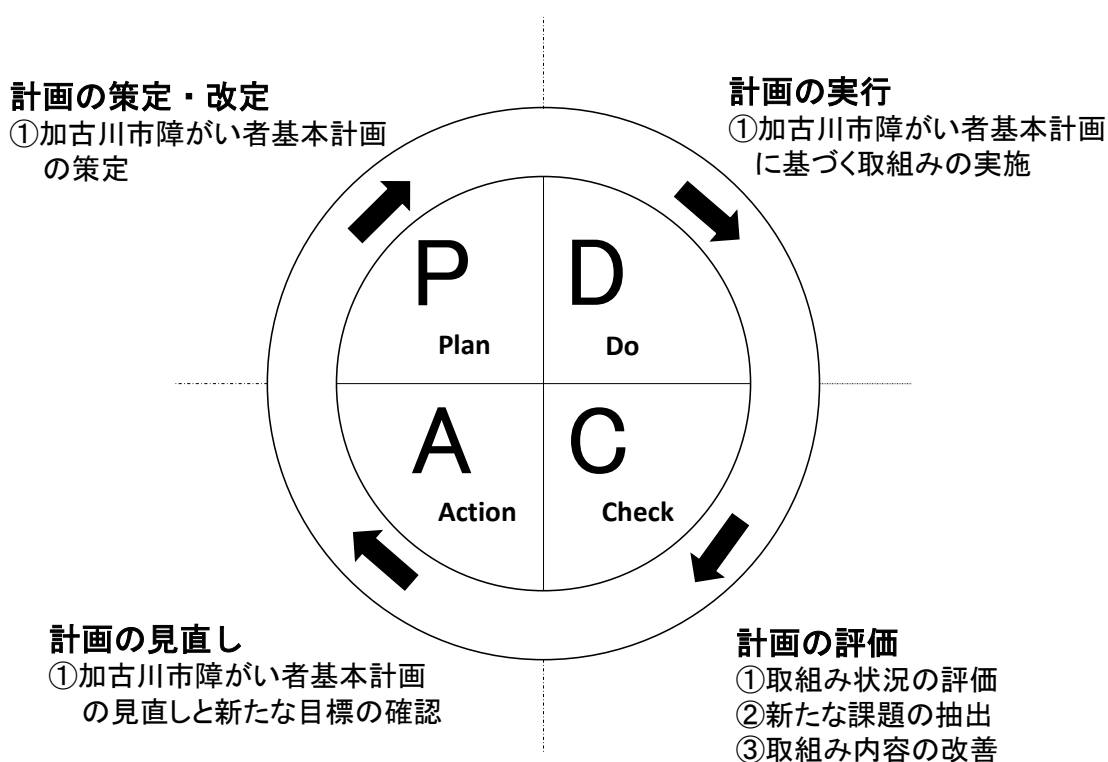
計画の策定・改定
①加古川市障がい者基本計画の策定

計画の実行
①加古川市障がい者基本計画に基づく取組みの実施

P
Plan

D
Do

A
Action

C
Check

計画の見直し
①加古川市障がい者基本計画の見直しと新たな目標の確認

計画の評価
①取組み状況の評価
②新たな課題の抽出
③取組み内容の改善